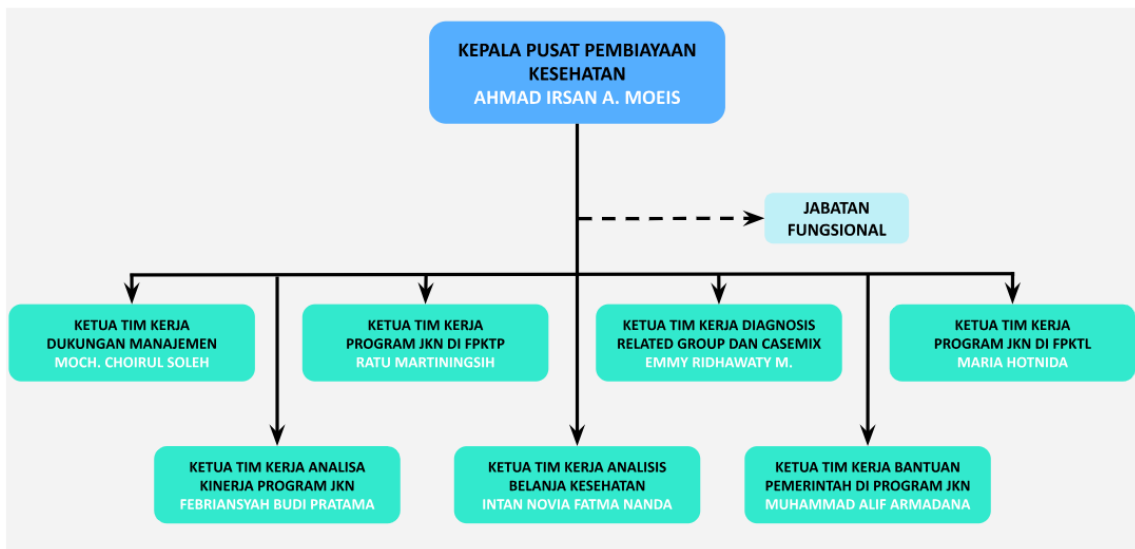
KEPALA PUSAT PEMBIAYAAN KESEHATAN
AHMAD IRSAN A. MOEIS

JABATAN FUNGSIONAL

KETUA TIM KERJA DUKUNGAN MANAJEMEN
MOCH. CHOIRUL SOLEH

KETUA TIM KERJA PROGRAM JKN DI FPKTP
RATU MARTININGSIH

KETUA TIM KERJA DIAGNOSIS RELATED GROUP DAN CASEMIX
EMMY RIDHAWATY M.

KETUA TIM KERJA PROGRAM JKN DI FPKTL
MARIA HOTNIDA

KETUA TIM KERJA ANALISA KINERJA PROGRAM JKN
FEBRIANSYAH BUDI PRATAMA

KETUA TIM KERJA ANALISIS BELANJA KESEHATAN
INTAN NOVIA FATMA NANDA

KETUA TIM KERJA BANTUAN PEMERINTAH DI PROGRAM JKN
MUHAMMAD ALIF ARMADANA